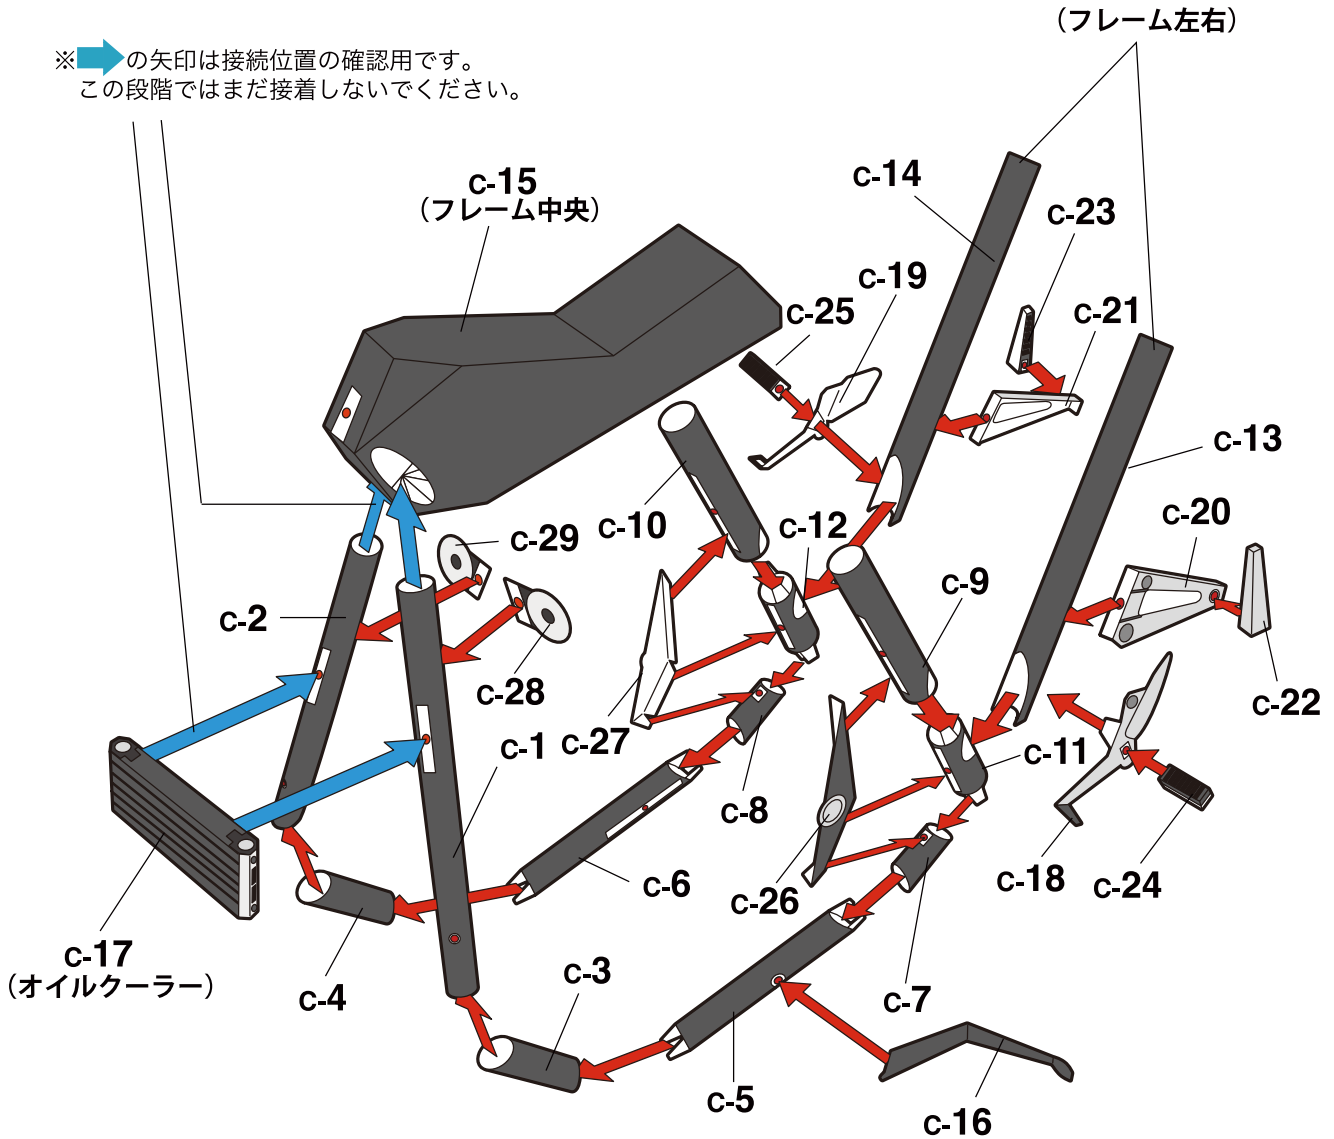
※ の矢印は接続位置の確認用です。
この段階ではまだ接着しないでください。

（フレーム左右）

c-15
（フレーム中央）

c-14

c-23

c-19

c-25

c-21

c-13

c-29

c-10

c-12

c-20

c-2

c-9

c-28

c-22

c-27

c-1

c-11

c-8

c-6

c-26

c-18

c-24

c-17
（オイルクーラー）

c-4

c-3

c-7

c-5

c-16